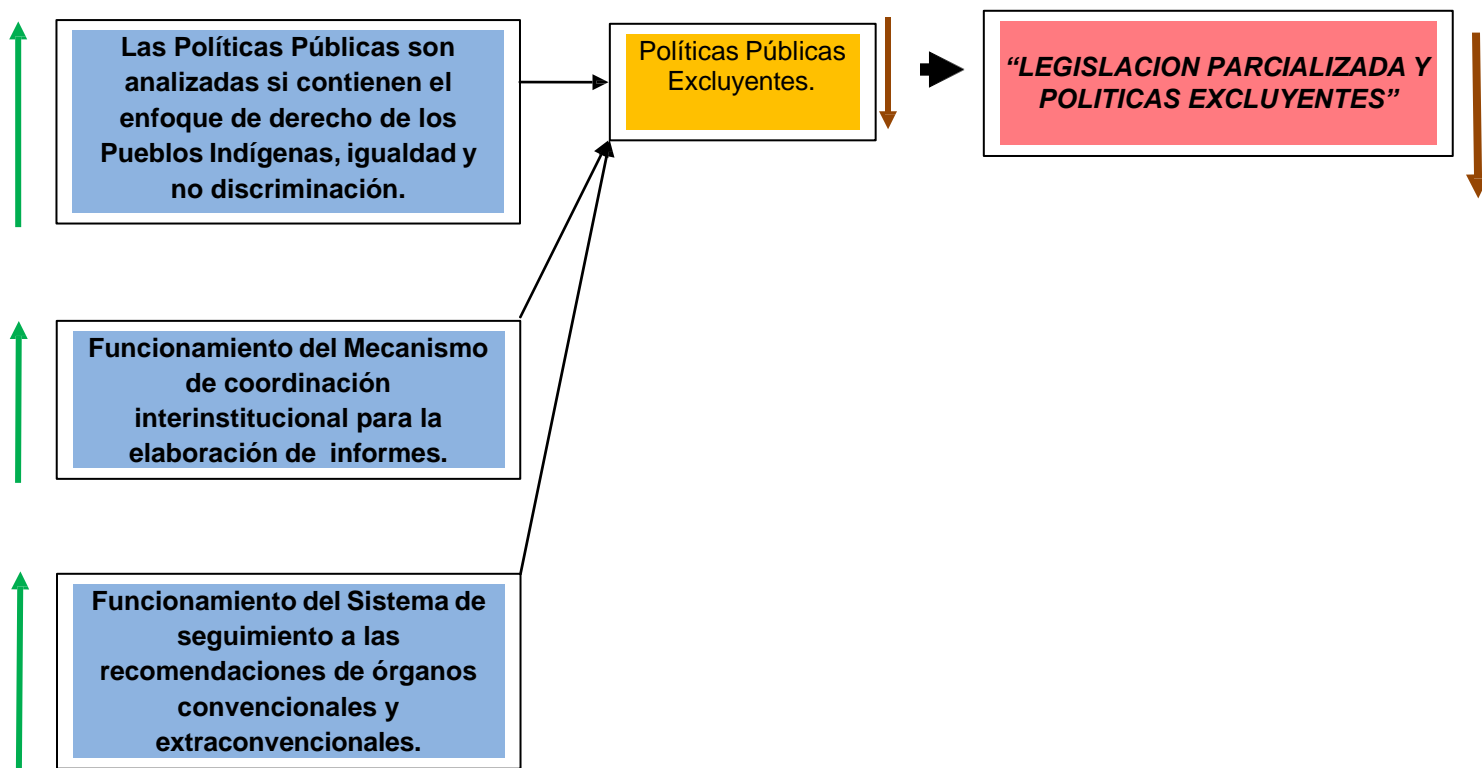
Las Políticas Públicas son analizadas si contienen el enfoque de derecho de los Pueblos Indígenas, igualdad y no discriminación.

Políticas Públicas Excluyentes.

“LEGISLACION PARCIALIZADA Y POLITICAS EXCLUYENTES”

Funcionamiento del Mecanismo de coordinación interinstitucional para la elaboración de informes.

Funcionamiento del Sistema de seguimiento a las recomendaciones de órganos convencionales y extraconvencionales.